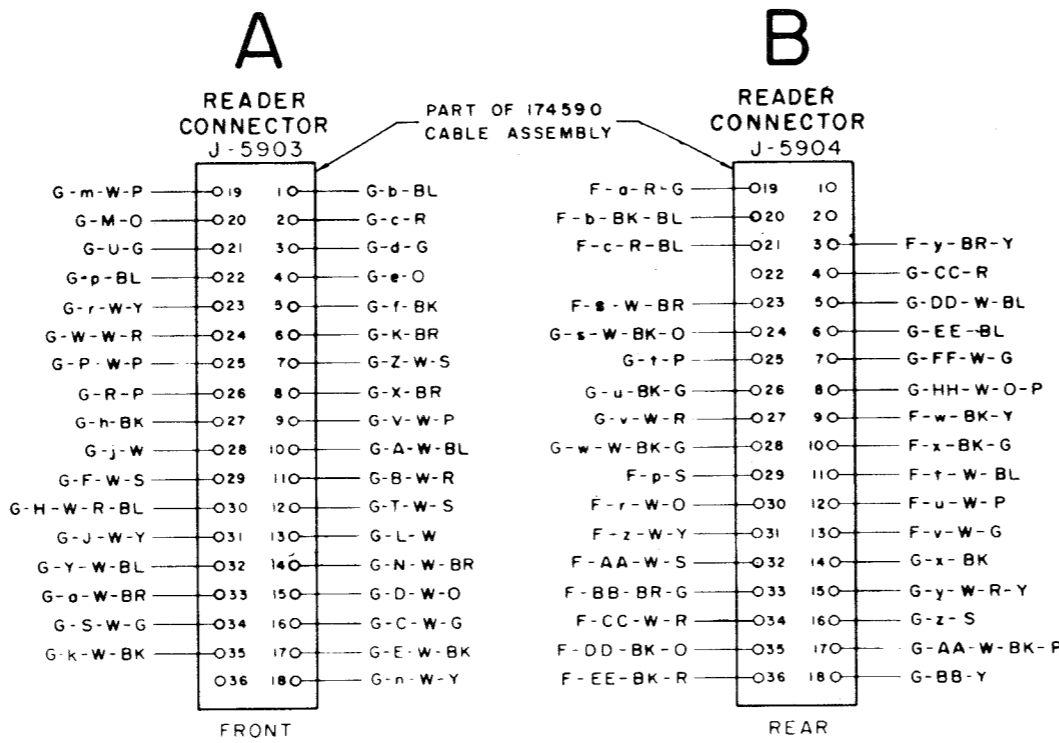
A

READER CONNECTOR J-5903

PART OF 174590 CABLE ASSEMBLY

B

READER CONNECTOR J-5904

G-m-W-P 19
G-M-O 20
G-U-G 21
G-p-BL 22
G-r-W-Y 23
G-W-W-R 24
G-P-W-P 25
G-R-P 26
G-h-BK 27
G-j-W 28
G-F-W-S 29
G-H-W-R-BL 30
G-J-W-Y 31
G-Y-W-BL 32
G-a-W-BR 33
G-S-W-G 34
G-k-W-BK 35
36

1 G-b-BL
2 G-c-R
3 G-d-G
4 G-e-O
5 G-f-BK
6 G-K-BR
7 G-Z-W-S
8 G-X-BR
9 G-V-W-P
10 G-A-W-BL
11 G-B-W-R
12 G-T-W-S
13 G-L-W
14 G-N-W-BR
15 G-D-W-O
16 G-C-W-G
17 G-E-W-BK
18 G-n-W-Y

FRONT

F-a-R-G 19
F-b-BK-BL 20
F-c-R-BL 21
22
F-s-W-BR 23
G-s-W-BK-O 24
G-t-P 25
G-u-BK-G 26
G-v-W-R 27
G-w-W-BK-G 28
F-p-S 29
F-r-W-O 30
F-z-W-Y 31
F-AA-W-S 32
F-BB-BR-G 33
F-CC-W-R 34
F-DD-BK-O 35
F-EE-BK-R 36

1
2
3 F-y-BR-Y
4 G-CC-R
5 G-DD-W-BL
6 G-EE-BL
7 G-FF-W-G
8 G-HH-W-O-P
9 F-w-BK-Y
10 F-x-BK-G
11 F-t-W-BL
12 F-u-W-P
13 F-v-W-G
14 G-x-BK
15 G-y-W-R-Y
16 G-z-S
17 G-AA-W-BK-P
18 G-BB-Y

REAR